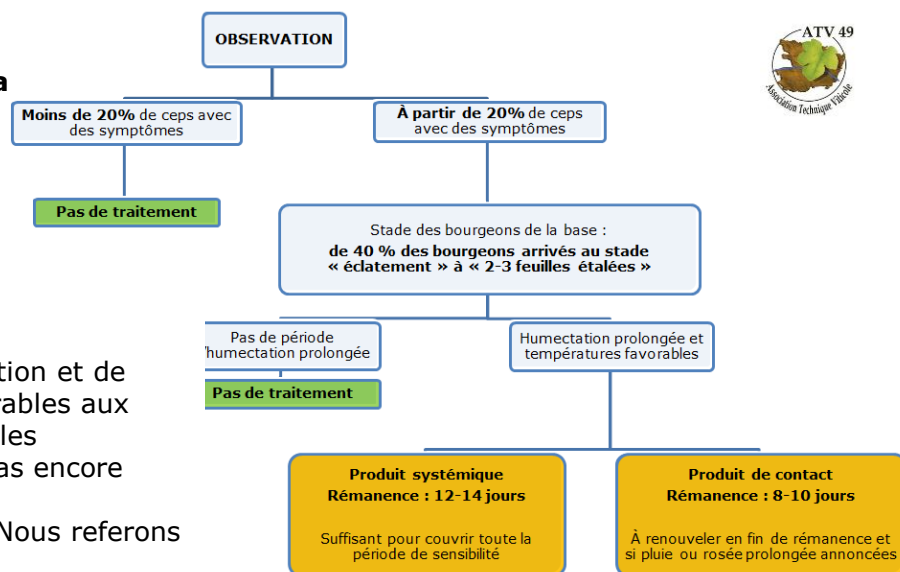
OBSERVATION

ATV 49
Association Technique Viticole

a

Moins de 20% de ceps avec des symptômes

À partir de 20% de ceps avec des symptômes

Pas de traitement

Stade des bourgeons de la base :
de 40 % des bourgeons arrivés au stade « éclatement » à « 2-3 feuilles étalées »

Pas de période 'humectation prolongée

Humectation prolongée et températures favorables

Pas de traitement

tion et de
rables aux
les
as encore

Nous referons

Produit systémique
Rémanence : 12-14 jours

Suffisant pour couvrir toute la période de sensibilité

Produit de contact
Rémanence : 8-10 jours

À renouveler en fin de rémanence et si pluie ou rosée prolongée annoncées